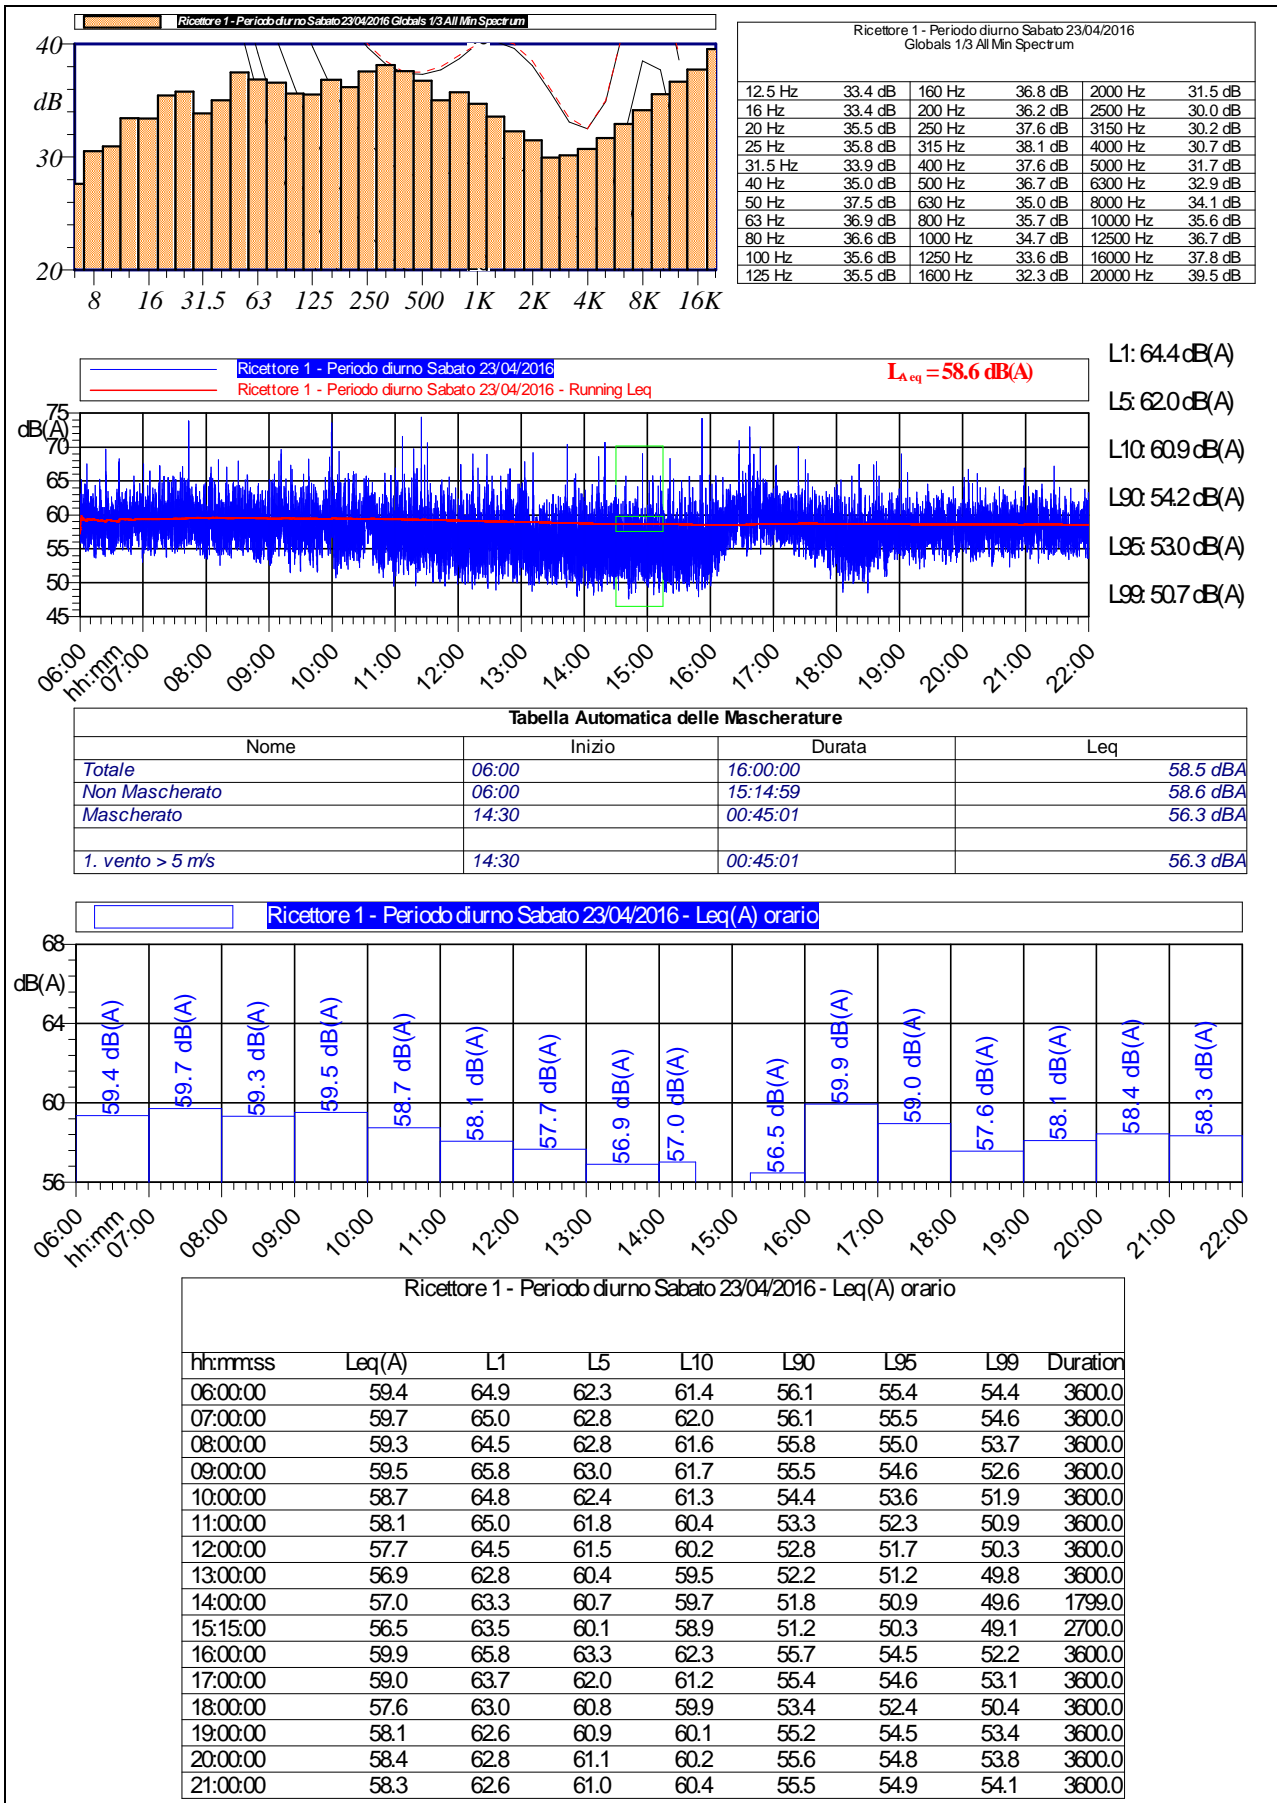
Ricettore 1 - Periodo diurno Sabato 23/04/2016 Globals 1/3 All Min Spectrum

40
dB
30
20

8 16 31.5 63 125 250 500 1K 2K 4K 8K 16K

Ricettore 1 - Periodo diurno Sabato 23/04/2016
Globals 1/3 All Min Spectrum

| | | | | | |
|---|---|---|---|---|---|
| 12.5 Hz | 33.4 dB | 160 Hz | 36.8 dB | 2000 Hz | 31.5 dB |
| 16 Hz | 33.4 dB | 200 Hz | 36.2 dB | 2500 Hz | 30.0 dB |
| 20 Hz | 35.5 dB | 250 Hz | 37.6 dB | 3150 Hz | 30.2 dB |
| 25 Hz | 35.8 dB | 315 Hz | 38.1 dB | 4000 Hz | 30.7 dB |
| 31.5 Hz | 33.9 dB | 400 Hz | 37.6 dB | 5000 Hz | 31.7 dB |
| 40 Hz | 35.0 dB | 500 Hz | 36.7 dB | 6300 Hz | 32.9 dB |
| 50 Hz | 37.5 dB | 630 Hz | 35.0 dB | 8000 Hz | 34.1 dB |
| 63 Hz | 36.9 dB | 800 Hz | 35.7 dB | 10000 Hz | 35.6 dB |
| 80 Hz | 36.6 dB | 1000 Hz | 34.7 dB | 12500 Hz | 36.7 dB |
| 100 Hz | 35.6 dB | 1250 Hz | 33.6 dB | 16000 Hz | 37.8 dB |
| 125 Hz | 35.5 dB | 1600 Hz | 32.3 dB | 20000 Hz | 39.5 dB |

Ricettore 1 - Periodo diurno Sabato 23/04/2016
Ricettore 1 - Periodo diurno Sabato 23/04/2016 - Running Leq
$L_{A\,eq}$ = 58.6 dB(A)

L1: 64.4 dB(A)
L5: 62.0 dB(A)
L10: 60.9 dB(A)
L90: 54.2 dB(A)
L95: 53.0 dB(A)
L99: 50.7 dB(A)

dB(A) 75 70 65 60 55 50 45
06:00 hh:mm 07:00 08:00 09:00 10:00 11:00 12:00 13:00 14:00 15:00 16:00 17:00 18:00 19:00 20:00 21:00 22:00

Tabella Automatica delle Mascherature

| Nome | Inizio | Durata | Leq |
|---|---|---|---|
| Totale | 06:00 | 16:00:00 | 58.5 dBA |
| Non Mascherato | 06:00 | 15:14:59 | 58.6 dBA |
| Mascherato | 14:30 | 00:45:01 | 56.3 dBA |
| | | | |
| 1. vento > 5 m/s | 14:30 | 00:45:01 | 56.3 dBA |

Ricettore 1 - Periodo diurno Sabato 23/04/2016 - Leq(A) orario

68
dB(A)
64
60
56

59.4 dB(A) 59.7 dB(A) 59.3 dB(A) 59.5 dB(A) 58.7 dB(A) 58.1 dB(A) 57.7 dB(A) 56.9 dB(A) 57.0 dB(A) 56.5 dB(A) 59.9 dB(A) 59.0 dB(A) 57.6 dB(A) 58.1 dB(A) 58.4 dB(A) 58.3 dB(A)

06:00 hh:mm 07:00 08:00 09:00 10:00 11:00 12:00 13:00 14:00 15:00 16:00 17:00 18:00 19:00 20:00 21:00 22:00

Ricettore 1 - Periodo diurno Sabato 23/04/2016 - Leq(A) orario

| hh:mm:ss | Leq(A) | L1 | L5 | L10 | L90 | L95 | L99 | Duration |
|---|---|---|---|---|---|---|---|---|
| 06:00:00 | 59.4 | 64.9 | 62.3 | 61.4 | 56.1 | 55.4 | 54.4 | 3600.0 |
| 07:00:00 | 59.7 | 65.0 | 62.8 | 62.0 | 56.1 | 55.5 | 54.6 | 3600.0 |
| 08:00:00 | 59.3 | 64.5 | 62.8 | 61.6 | 55.8 | 55.0 | 53.7 | 3600.0 |
| 09:00:00 | 59.5 | 65.8 | 63.0 | 61.7 | 55.5 | 54.6 | 52.6 | 3600.0 |
| 10:00:00 | 58.7 | 64.8 | 62.4 | 61.3 | 54.4 | 53.6 | 51.9 | 3600.0 |
| 11:00:00 | 58.1 | 65.0 | 61.8 | 60.4 | 53.3 | 52.3 | 50.9 | 3600.0 |
| 12:00:00 | 57.7 | 64.5 | 61.5 | 60.2 | 52.8 | 51.7 | 50.3 | 3600.0 |
| 13:00:00 | 56.9 | 62.8 | 60.4 | 59.5 | 52.2 | 51.2 | 49.8 | 3600.0 |
| 14:00:00 | 57.0 | 63.3 | 60.7 | 59.7 | 51.8 | 50.9 | 49.6 | 1799.0 |
| 15:15:00 | 56.5 | 63.5 | 60.1 | 58.9 | 51.2 | 50.3 | 49.1 | 2700.0 |
| 16:00:00 | 59.9 | 65.8 | 63.3 | 62.3 | 55.7 | 54.5 | 52.2 | 3600.0 |
| 17:00:00 | 59.0 | 63.7 | 62.0 | 61.2 | 55.4 | 54.6 | 53.1 | 3600.0 |
| 18:00:00 | 57.6 | 63.0 | 60.8 | 59.9 | 53.4 | 52.4 | 50.4 | 3600.0 |
| 19:00:00 | 58.1 | 62.6 | 60.9 | 60.1 | 55.2 | 54.5 | 53.4 | 3600.0 |
| 20:00:00 | 58.4 | 62.8 | 61.1 | 60.2 | 55.6 | 54.8 | 53.8 | 3600.0 |
| 21:00:00 | 58.3 | 62.6 | 61.0 | 60.4 | 55.5 | 54.9 | 54.1 | 3600.0 |